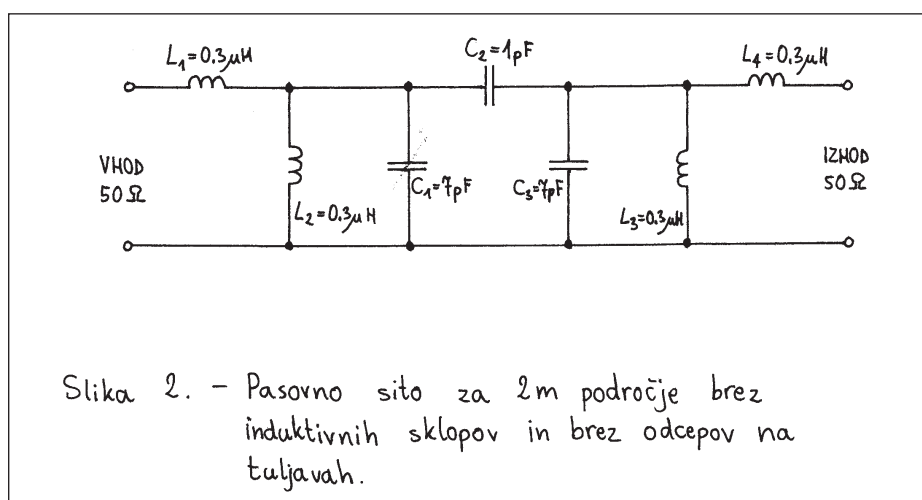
$L_1=0.3\mu H$

$C_2=1pF$

$L_4=0.3\mu H$

VHOD
$50\Omega$

$L_2=0.3\mu H$

$C_1=7pF$

$C_3=7pF$

$L_3=0.3\mu H$

IZHOD
$50\Omega$

Slika 2. - Pasovno sito za 2m področje brez induktivnih sklopov in brez odcepov na tuljavah.